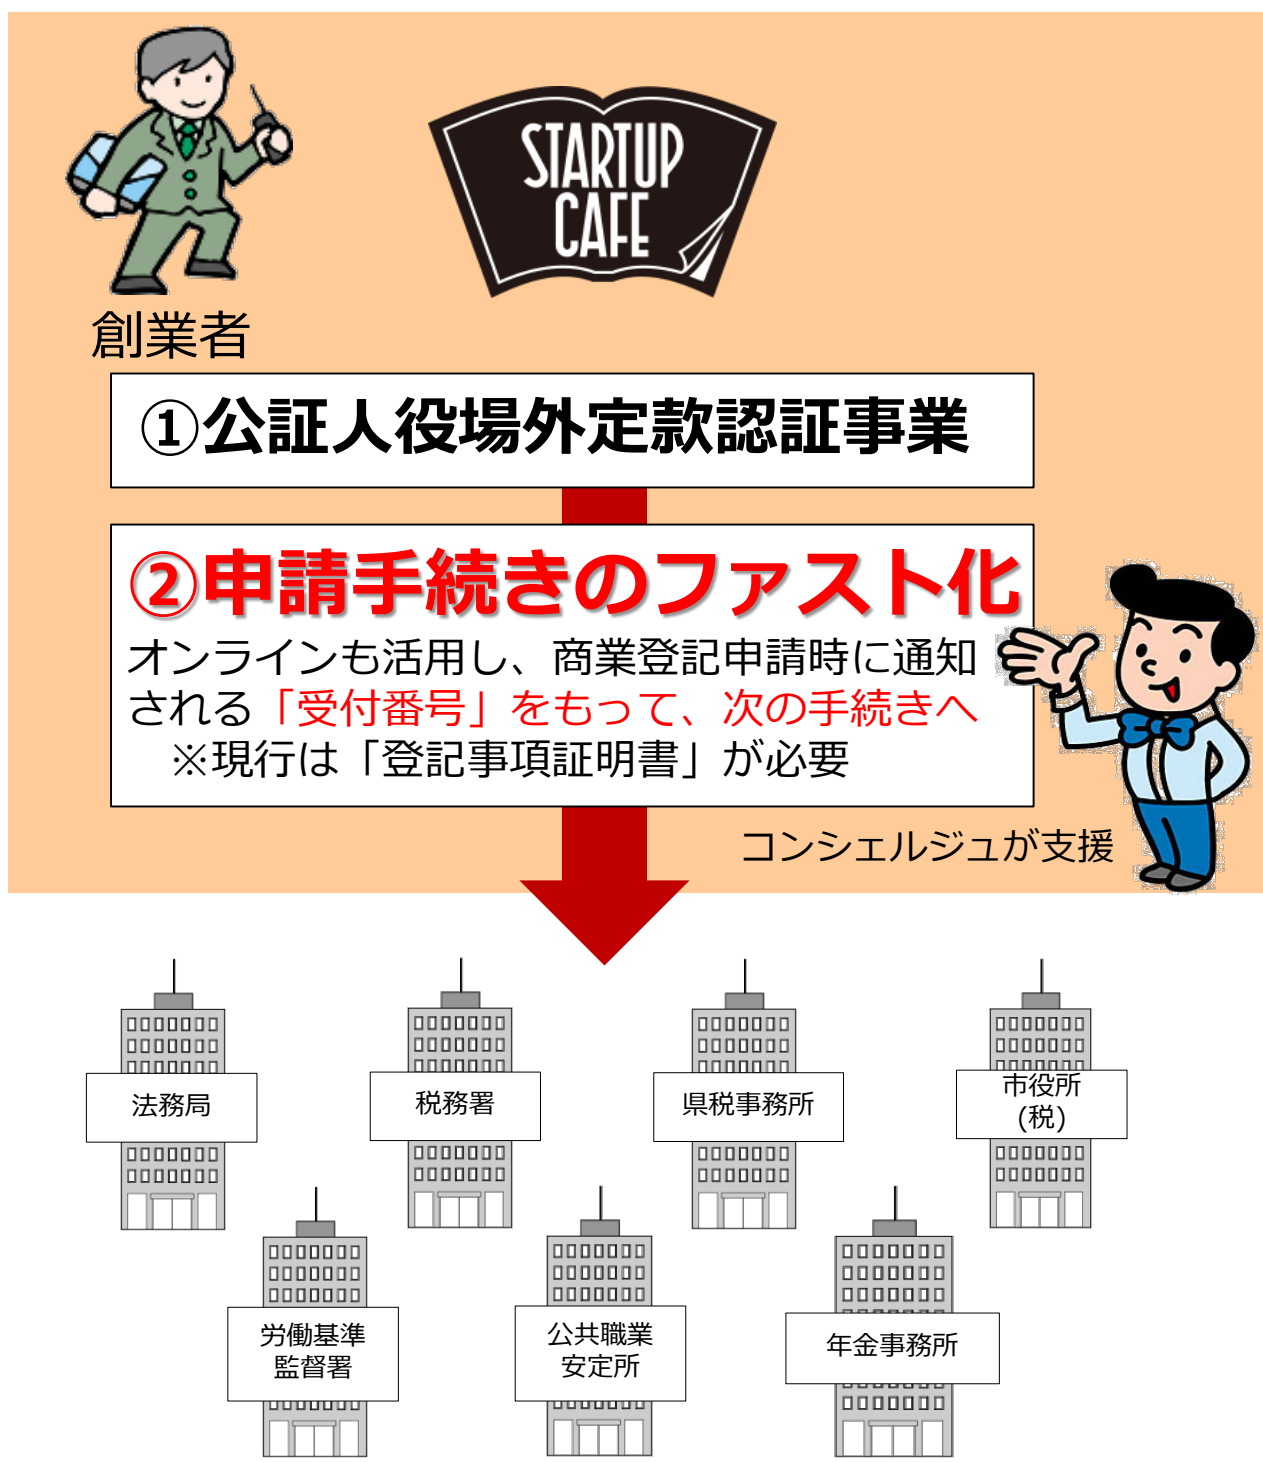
STARTUP CAFE

創業者

①公証人役場外定款認証事業

②申請手続きのファスト化

オンラインも活用し、商業登記申請時に通知される「受付番号」をもって、次の手続きへ
※現行は「登記事項証明書」が必要

コンシェルジュが支援

法務局

税務署

県税事務所

市役所（税）

労働基準監督署

公共職業安定所

年金事務所